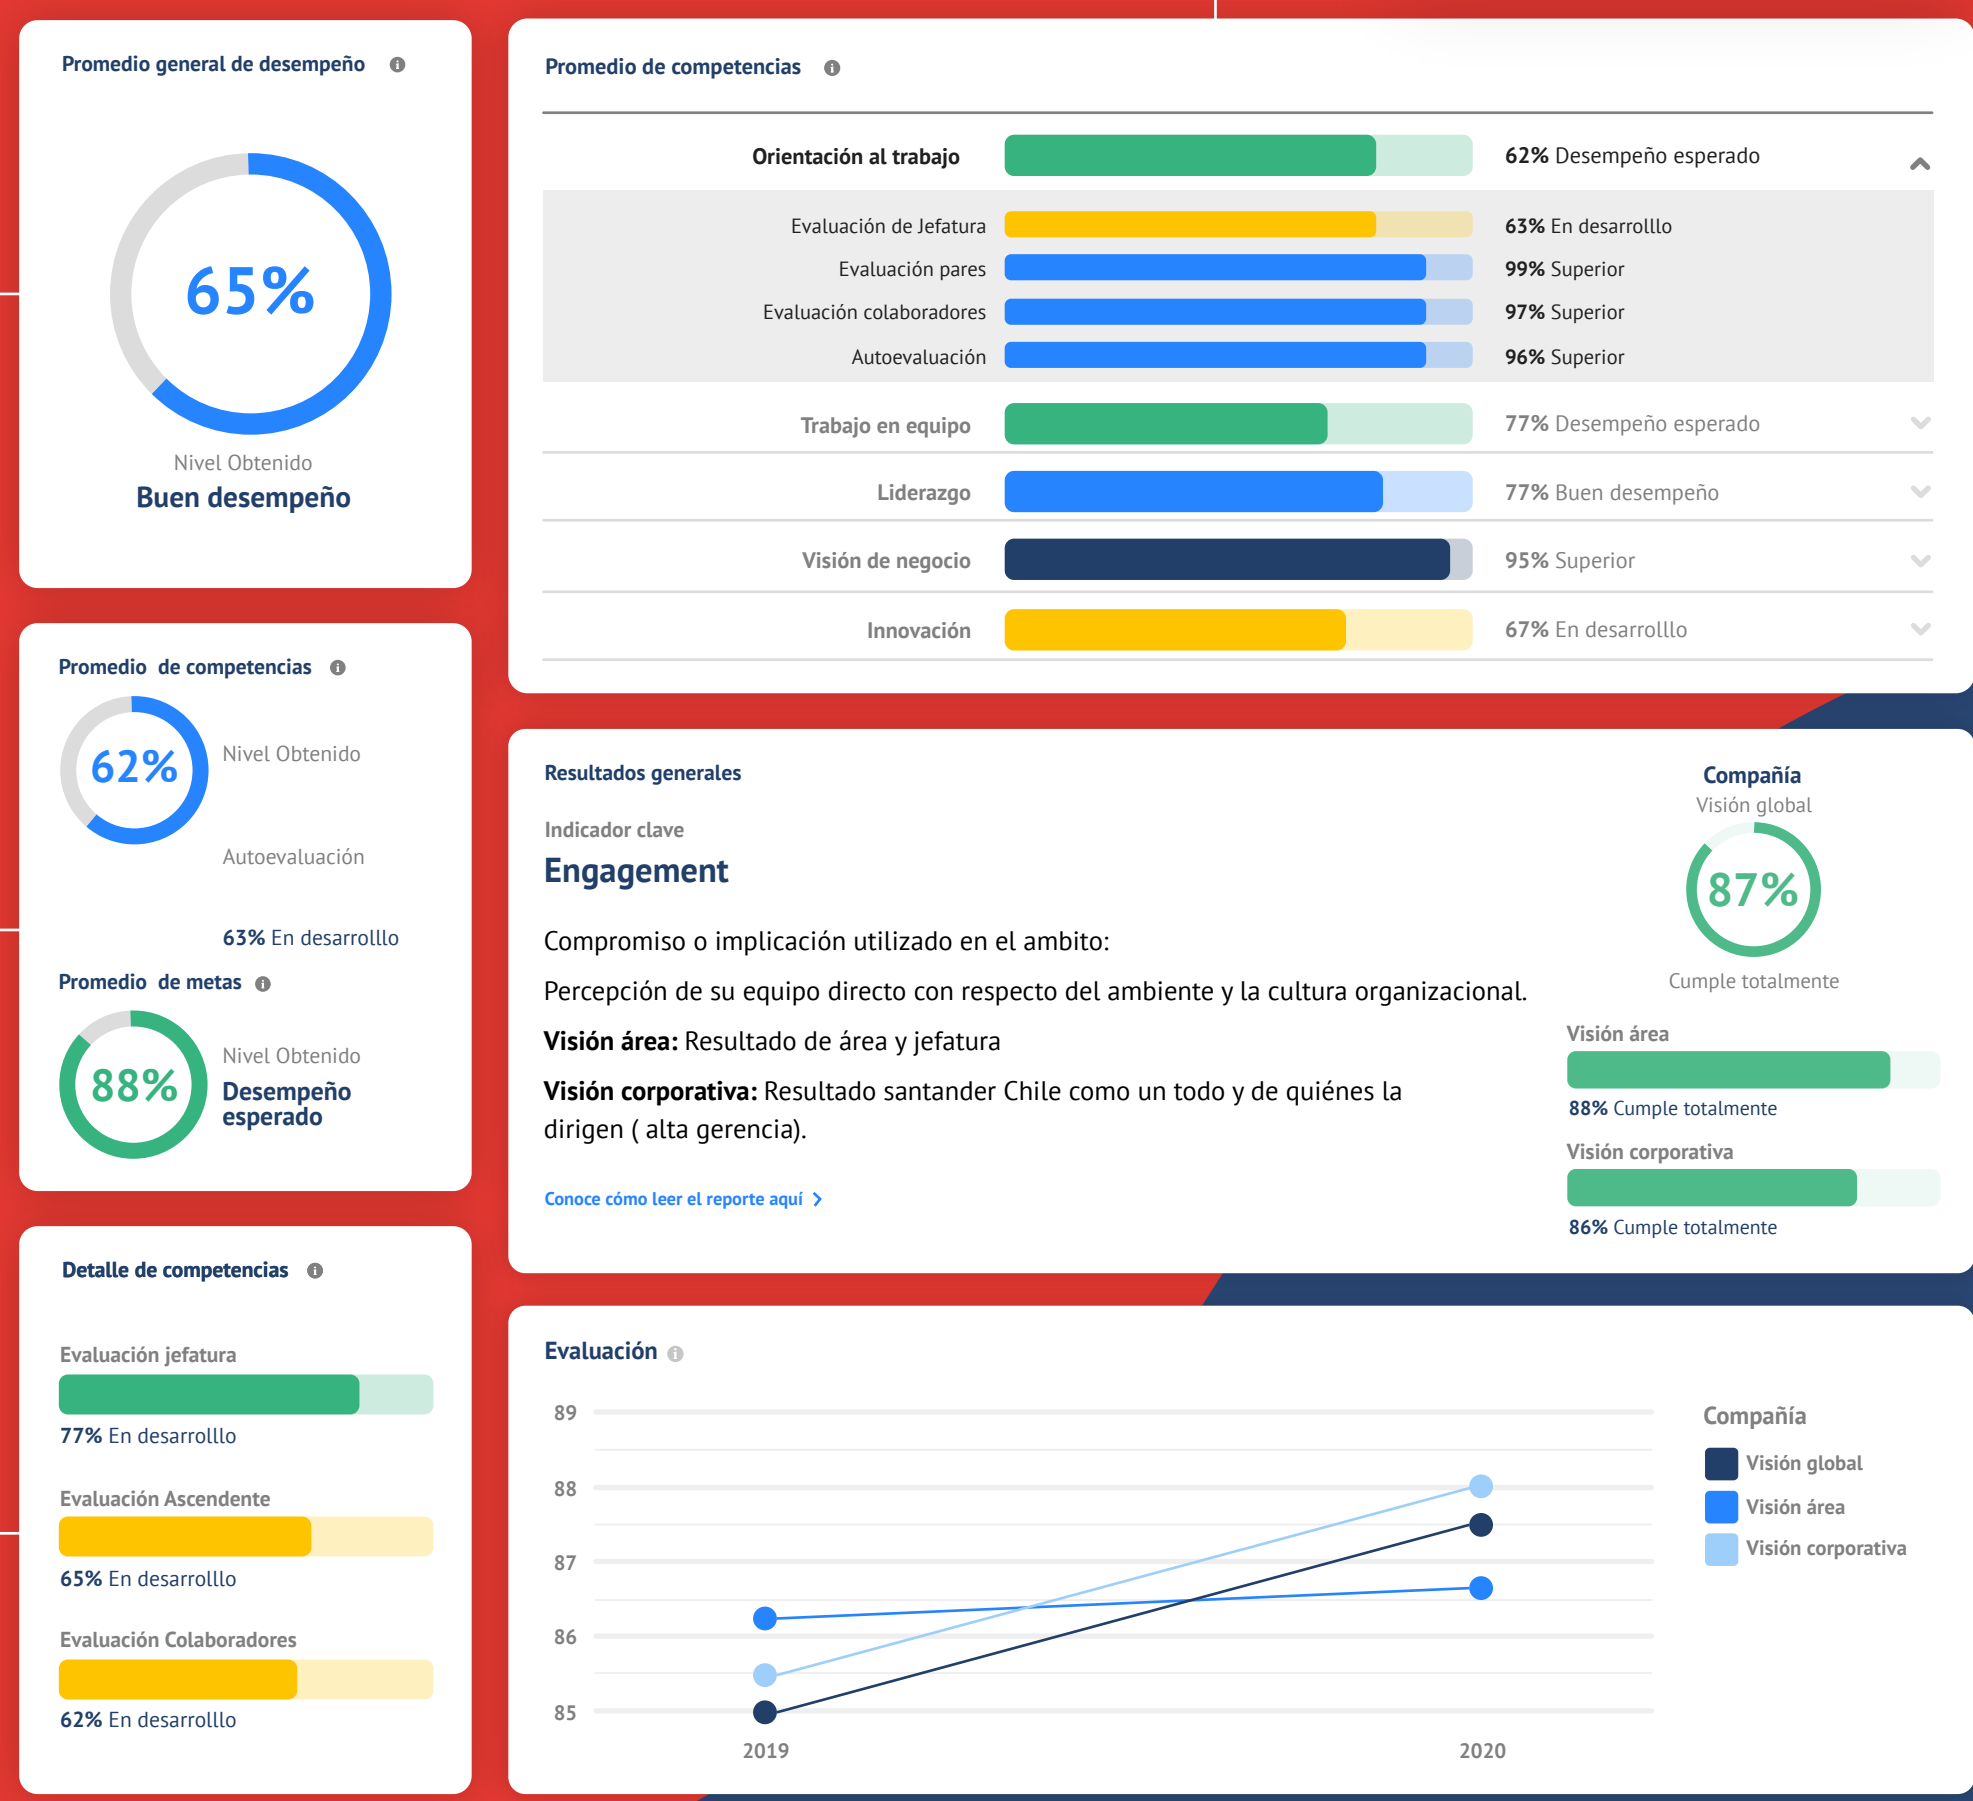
Promedio general de desempeño

65%

Nivel Obtenido
Buen desempeño

Promedio de competencias

62%

Nivel Obtenido

Autoevaluación

63% En desarrolllo

Promedio de metas

88%

Nivel Obtenido
Desempeño esperado

Detalle de competencias

Evaluación jefatura
77% En desarrolllo

Evaluación Ascendente
65% En desarrolllo

Evaluación Colaboradores
62% En desarrolllo

Promedio de competencias

Orientación al trabajo 62% Desempeño esperado
Evaluación de Jefatura 63% En desarrolllo
Evaluación pares 99% Superior
Evaluación colaboradores 97% Superior
Autoevaluación 96% Superior
Trabajo en equipo 77% Desempeño esperado
Liderazgo 77% Buen desempeño
Visión de negocio 95% Superior
Innovación 67% En desarrolllo

Resultados generales

Indicador clave
Engagement

Compromiso o implicación utilizado en el ambito:

Percepción de su equipo directo con respecto del ambiente y la cultura organizacional.

**Visión área:** Resultado de área y jefatura

**Visión corporativa:** Resultado santander Chile como un todo y de quiénes la dirigen ( alta gerencia).

Conoce cómo leer el reporte aquí

Compañía
Visión global
87%
Cumple totalmente

Visión área
88% Cumple totalmente

Visión corporativa
86% Cumple totalmente

Evaluación

89
88
87
86
85
2019
2020

Compañía
Visión global
Visión área
Visión corporativa